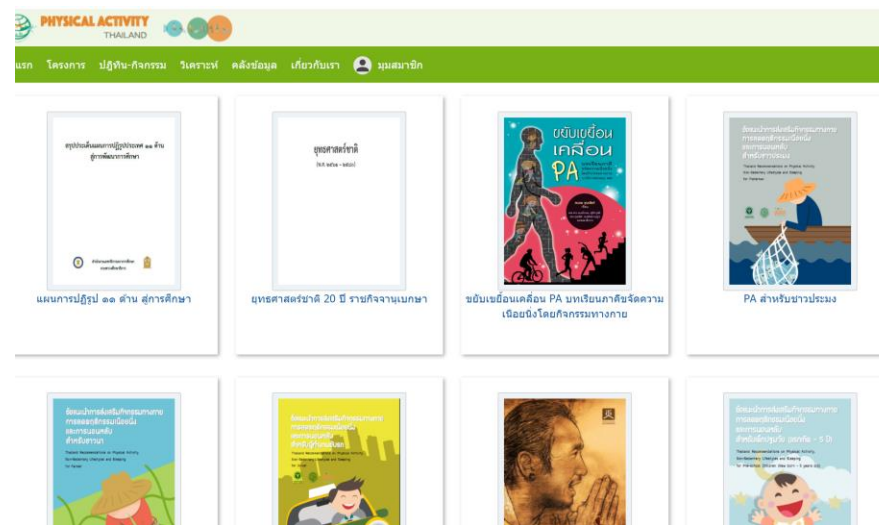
PHYSICAL ACTIVITY
THAILAND

แรก โครงการ ปฏิทิน-กิจกรรม วิเคราะห์ คลังข้อมูล เกี่ยวกับเรา มุมสมาชิก

สรุปประเด็นแผนการปฏิรูปประเทศ ๑๑ ด้าน สู่การพัฒนาการศึกษา

แผนการปฏิรูป ๑๑ ด้าน สู่การศึกษา

ยุทธศาสตร์ชาติ

ยุทธศาสตร์ชาติ 20 ปี ราชกิจจานุเบกษา

ขยับเขยื้อนเคลื่อน PA

ขยับเขยื้อนเคลื่อน PA บทเรียนภาคีขจัดความเนือยนิ่งโดยกิจกรรมทางกาย

ข้อแนะนำการส่งเสริมกิจกรรมทางกาย การลดพฤติกรรมเนือยนิ่ง และการนอนหลับ สำหรับชาวประมง

PA สำหรับชาวประมง

ข้อแนะนำการส่งเสริมกิจกรรมทางกาย การลดพฤติกรรมเนือยนิ่ง และการนอนหลับ สำหรับชาวนา

ข้อแนะนำการส่งเสริมกิจกรรมทางกาย การลดพฤติกรรมเนือยนิ่ง และการนอนหลับ สำหรับผู้ขับขี่รถยนต์

ข้อแนะนำการส่งเสริมกิจกรรมทางกาย การลดพฤติกรรมเนือยนิ่ง และการนอนหลับ สำหรับเด็กปฐมวัย (แรกเกิด - 5 ปี)